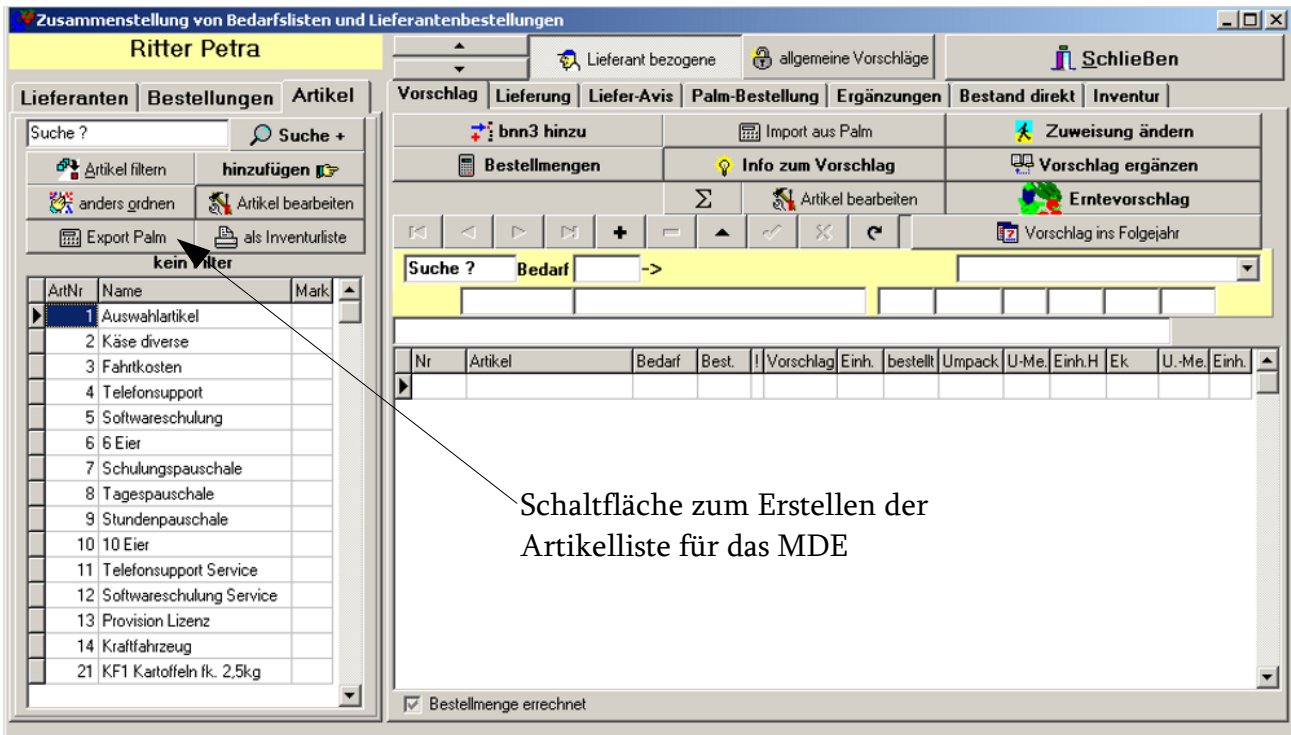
Zusammenstellung von Bedarfslisten und Lieferantenbestellungen

Ritter Petra

Lieferant bezogene
allgemeine Vorschläge
Schließen

Lieferanten | Bestellungen | Artikel

Vorschlag | Lieferung | Liefer-Avis | Palm-Bestellung | Ergänzungen | Bestand direkt | Inventur

Suche ?
Suche +
Artikel filtern
hinzufügen
anders ordnen
Artikel bearbeiten
Export Palm
als Inventurliste
kein Filter

bnn3 hinzu
Import aus Palm
Zuweisung ändern
Bestellmengen
Info zum Vorschlag
Vorschlag ergänzen
$\Sigma$
Artikel bearbeiten
Erntevorschlag
Vorschlag ins Folgejahr

Suche ?
Bedarf
->

| ArtNr | Name | Mark |
|---|---|---|
| 1 | Auswahlartikel | |
| 2 | Käse diverse | |
| 3 | Fahrtkosten | |
| 4 | Telefonsupport | |
| 5 | Softwareschulung | |
| 6 | 6 Eier | |
| 7 | Schulungspauschale | |
| 8 | Tagespauschale | |
| 9 | Stundenpauschale | |
| 10 | 10 Eier | |
| 11 | Telefonsupport Service | |
| 12 | Softwareschulung Service | |
| 13 | Provision Lizenz | |
| 14 | Kraftfahrzeug | |
| 21 | KF1 Kartoffeln fk. 2,5kg | |

| Nr | Artikel | Bedarf | Best. | ! | Vorschlag | Einh. | bestellt | Umpack | U-Me. | Einh.H | Ek | U.-Me. | Einh. |
|---|---|---|---|---|---|---|---|---|---|---|---|---|---|
| | | | | | | | | | | | | | |

Schaltfläche zum Erstellen der Artikelliste für das MDE

Bestellmenge errechnet